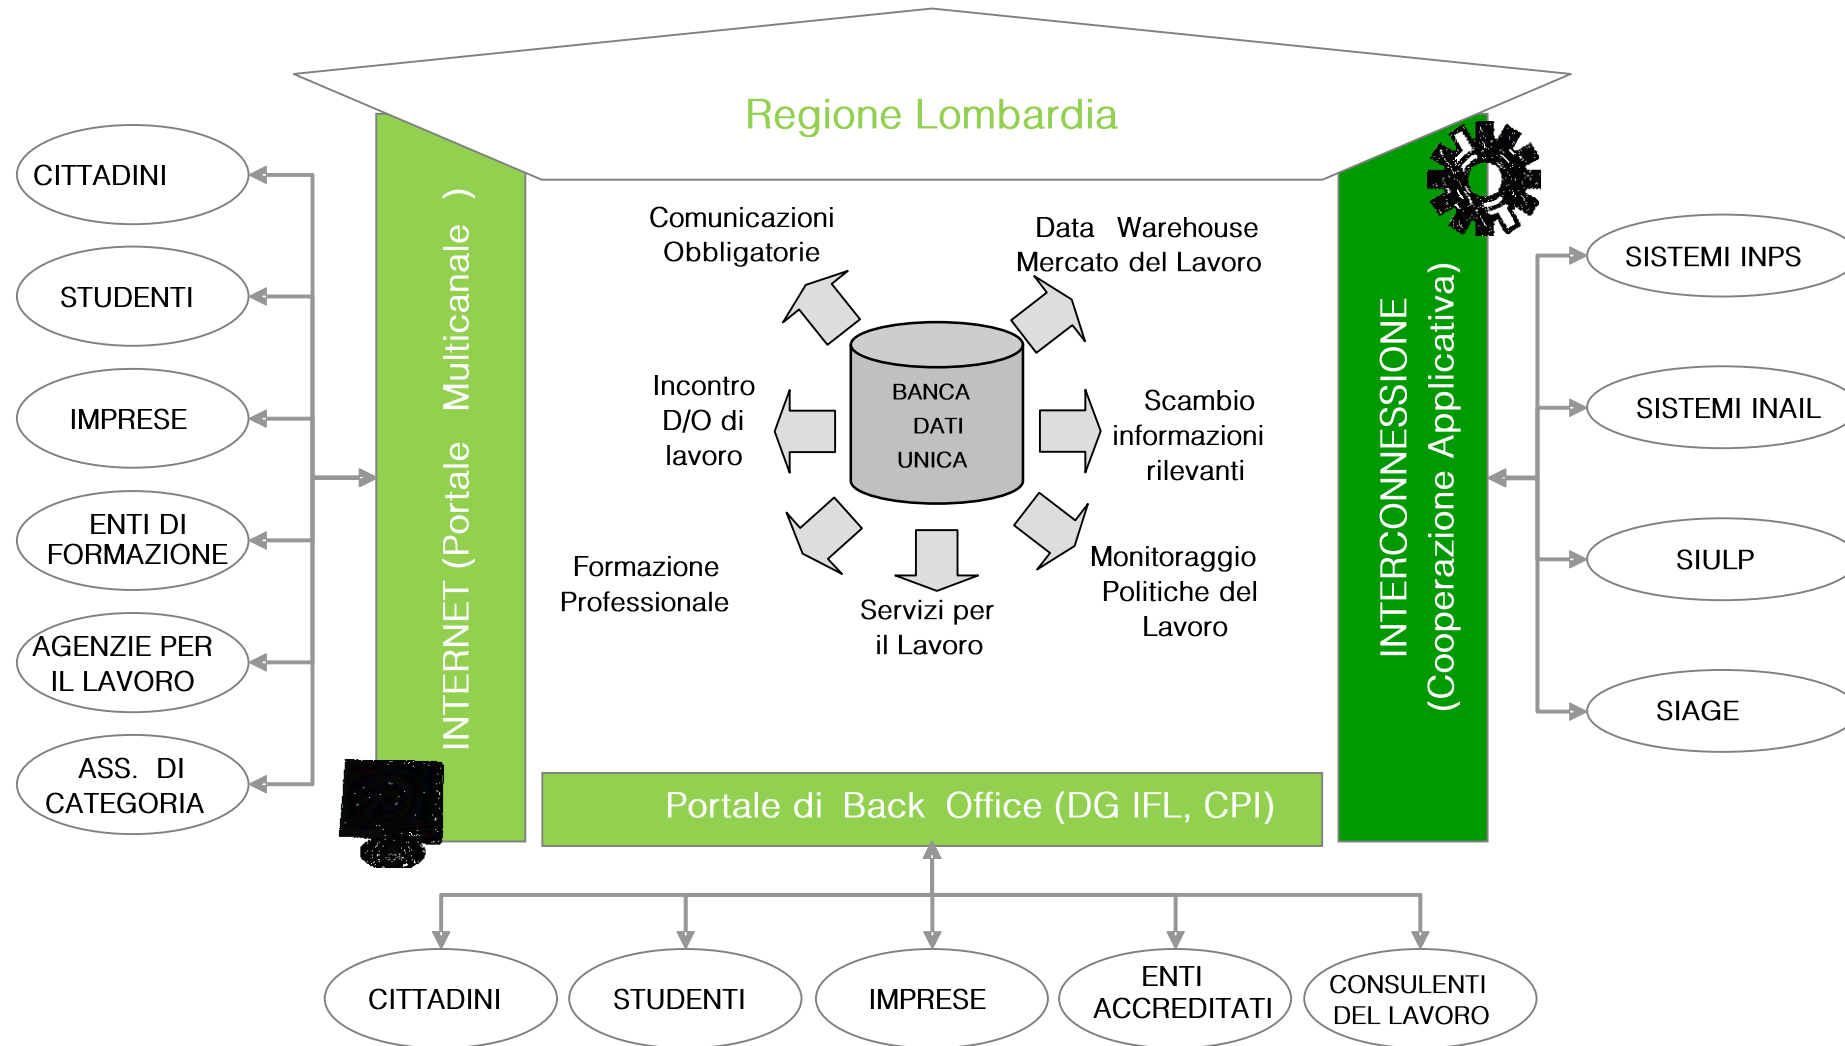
Regione Lombardia

CITTADINI

STUDENTI

IMPRESE

ENTI DI FORMAZIONE

AGENZIE PER IL LAVORO

ASS. DI CATEGORIA

INTERNET (Portale Multicanale )

Comunicazioni Obbligatorie

Data Warehouse Mercato del Lavoro

Incontro D/O di lavoro

BANCA DATI UNICA

Scambio informazioni rilevanti

Formazione Professionale

Servizi per il Lavoro

Monitoraggio Politiche del Lavoro

INTERCONNESSIONE (Cooperazione Applicativa)

SISTEMI INPS

SISTEMI INAIL

SIULP

SIAGE

Portale di Back Office (DG IFL, CPI)

CITTADINI

STUDENTI

IMPRESE

ENTI ACCREDITATI

CONSULENTI DEL LAVORO